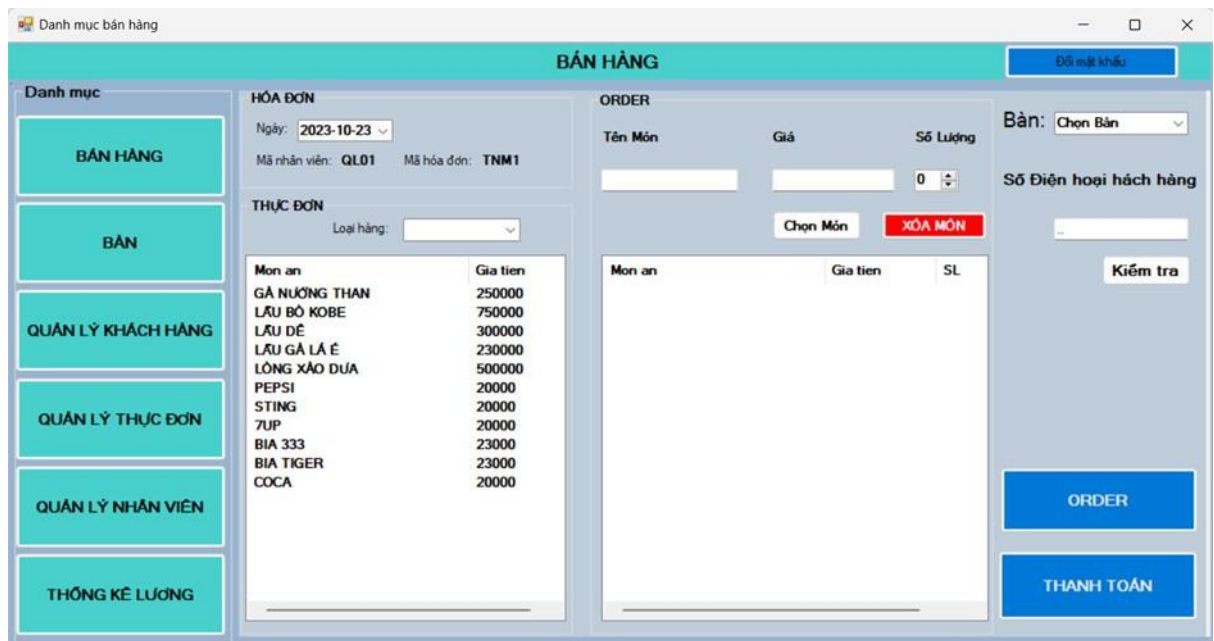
Danh mục bán hàng

BÁN HÀNG

Đổi mật khẩu

Danh mục

BÁN HÀNG

BÀN

QUẢN LÝ KHÁCH HÀNG

QUẢN LÝ THỰC ĐƠN

QUẢN LÝ NHÂN VIÊN

THỐNG KÊ LƯƠNG

HÓA ĐƠN

Ngày: 2023-10-23

Mã nhân viên: QL01 Mã hóa đơn: TNM1

THỰC ĐƠN

Loại hàng:

| Mon an | Gia tien |
|---|---|
| GÀ NƯỚNG THAN | 250000 |
| LẨU BÒ KOBE | 750000 |
| LẨU DÊ | 300000 |
| LẨU GÀ LÁ É | 230000 |
| LÒNG XÀO DƯA | 500000 |
| PEPSI | 20000 |
| STING | 20000 |
| 7UP | 20000 |
| BIA 333 | 23000 |
| BIA TIGER | 23000 |
| COCA | 20000 |

ORDER

Tên Món Giá Số Lượng

0

Chọn Món XÓA MÓN

| Mon an | Gia tien | SL |
|---|---|---|

Bàn: Chọn Bàn

Số Điện hoại hách hàng

Kiểm tra

ORDER

THANH TOÁN